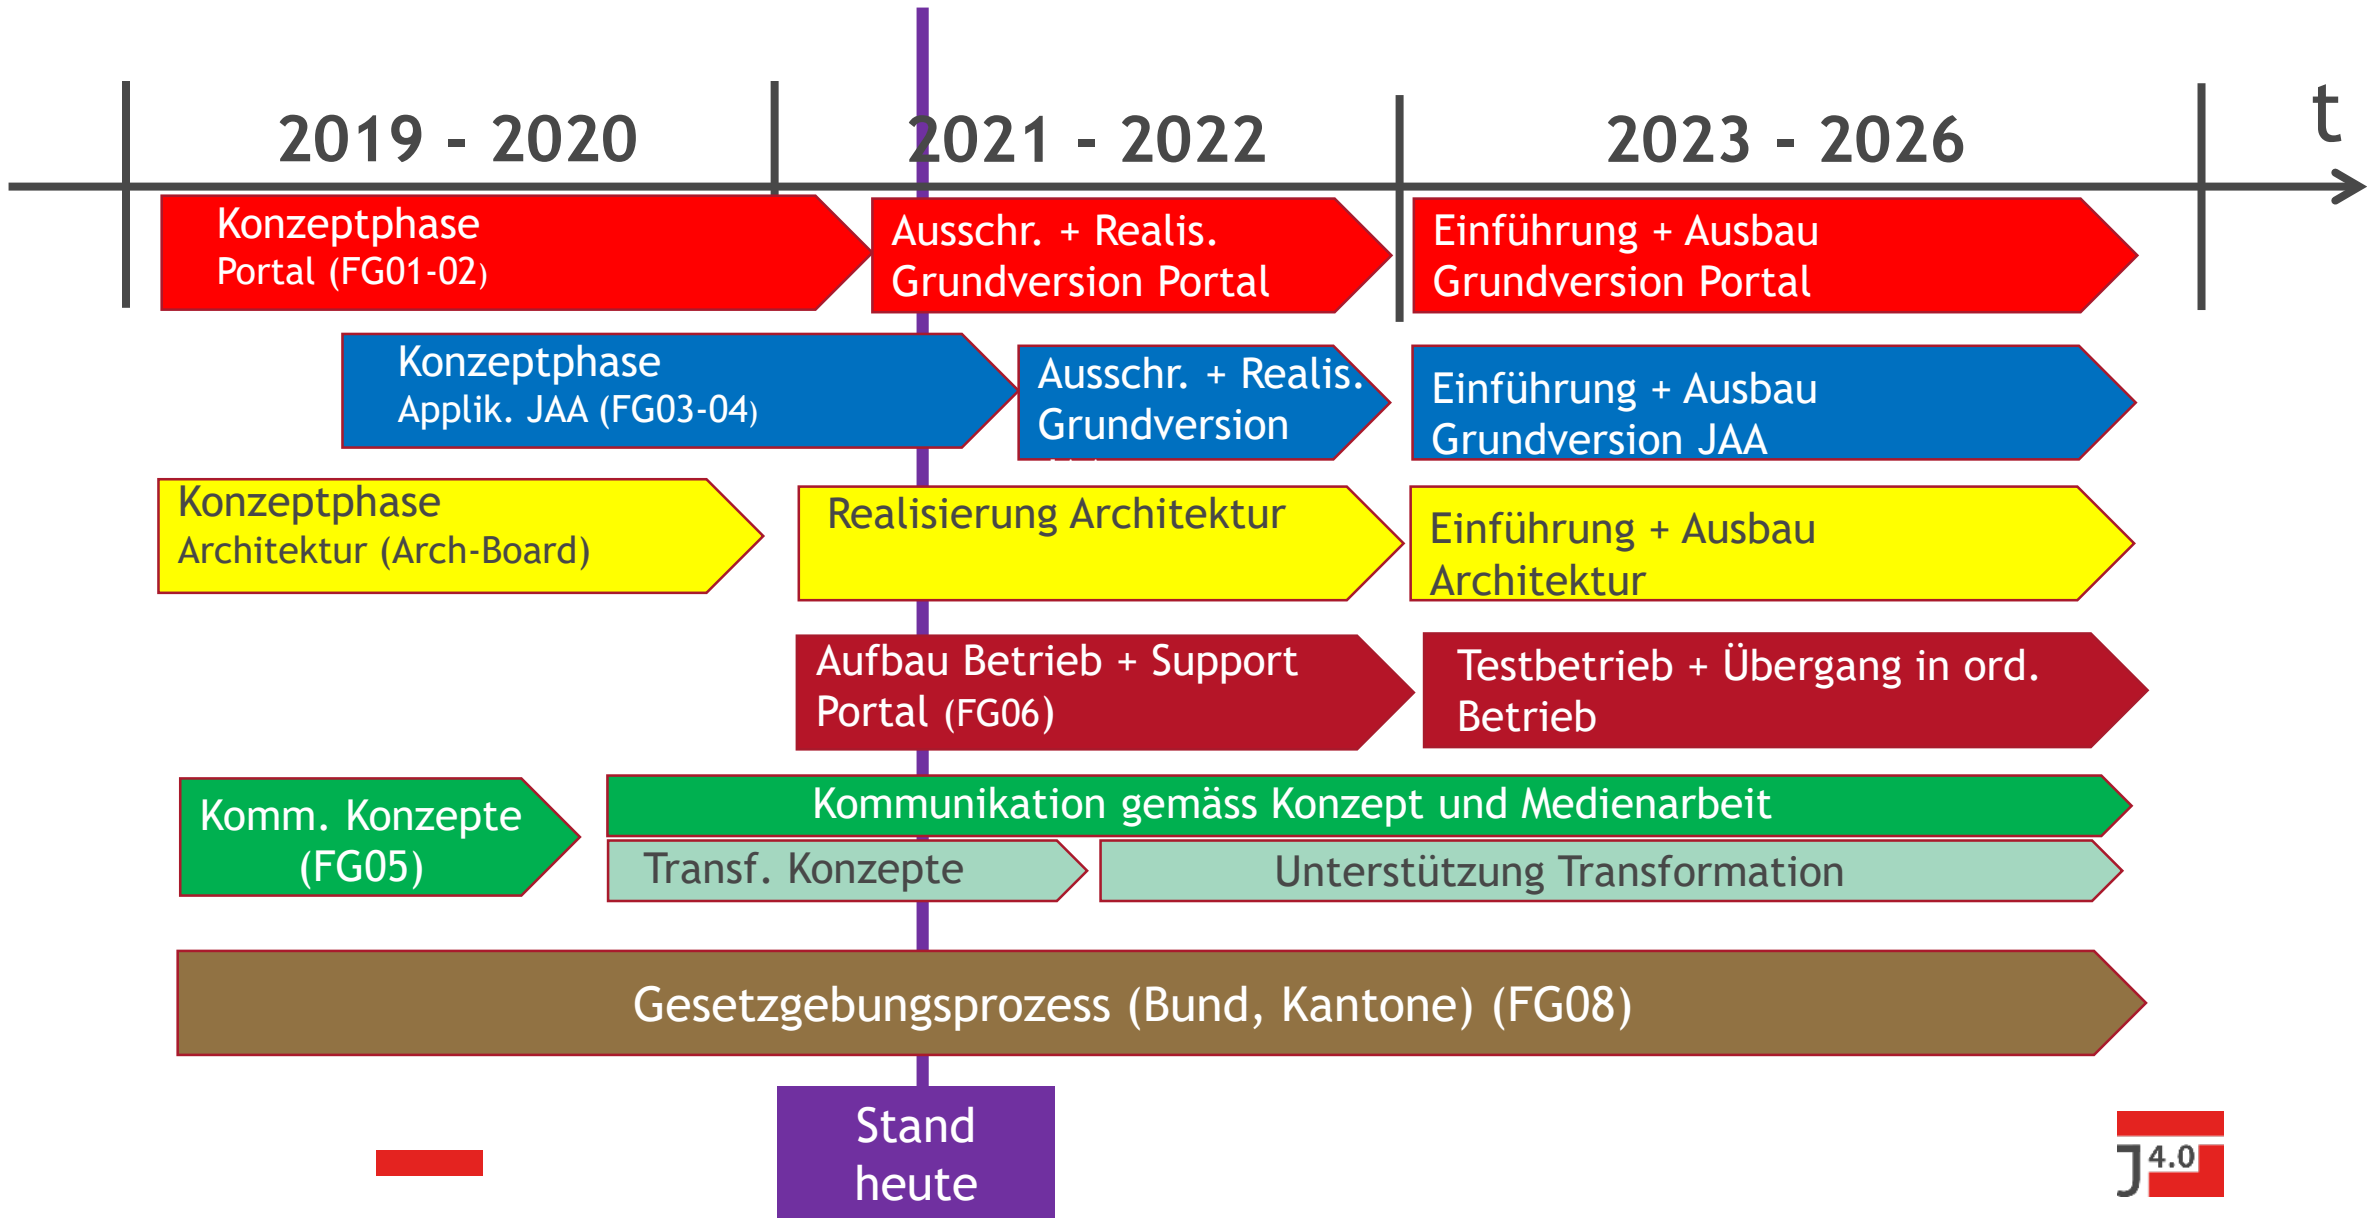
2019 - 2020

2021 - 2022

2023 - 2026

t

Konzeptphase
Portal (FG01-02)

Ausschr. + Realis.
Grundversion Portal

Einführung + Ausbau
Grundversion Portal

Konzeptphase
Applik. JAA (FG03-04)

Ausschr. + Realis.
Grundversion

Einführung + Ausbau
Grundversion JAA

Konzeptphase
Architektur (Arch-Board)

Realisierung Architektur

Einführung + Ausbau
Architektur

Aufbau Betrieb + Support
Portal (FG06)

Testbetrieb + Übergang in ord.
Betrieb

Komm. Konzepte
(FG05)

Kommunikation gemäss Konzept und Medienarbeit

Transf. Konzepte

Unterstützung Transformation

Gesetzgebungsprozess (Bund, Kantone) (FG08)

Stand
heute

J 4.0